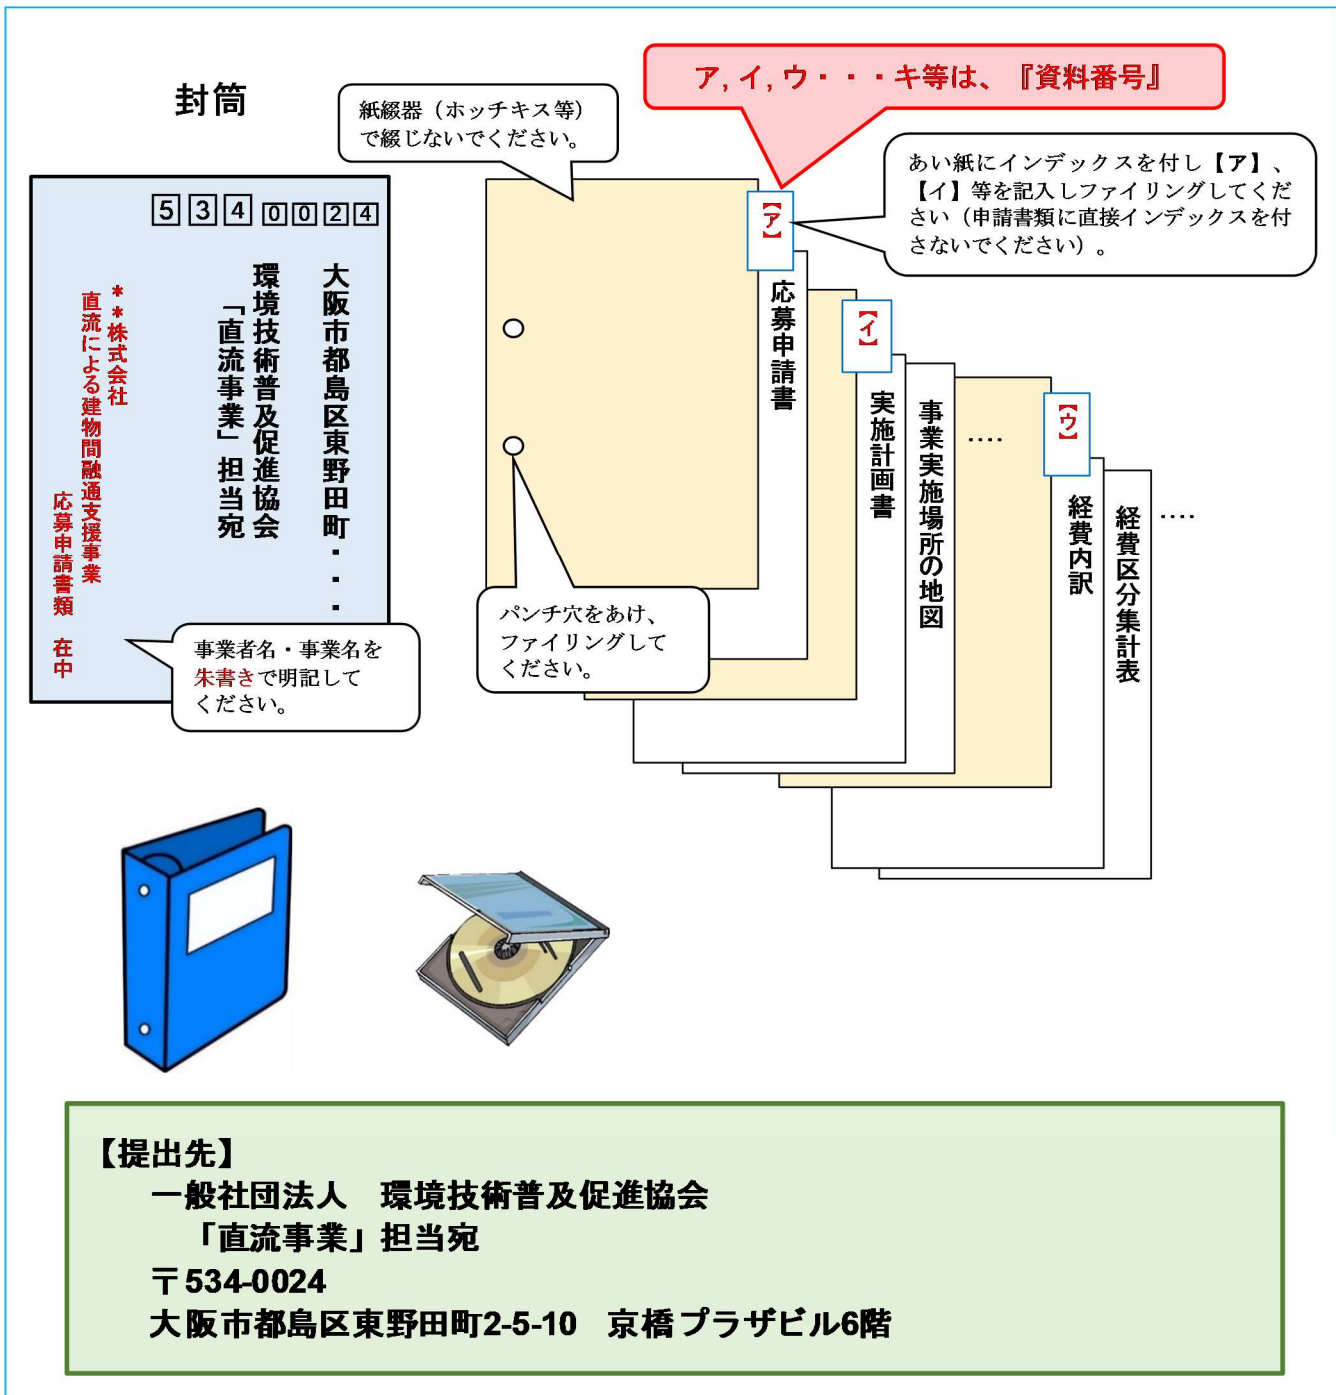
封筒

紙綴器（ホッチキス等）で綴じないでください。

ア，イ，ウ・・・キ等は、『資料番号』

あい紙にインデックスを付し【ア】、【イ】等を記入しファイリングしてください（申請書類に直接インデックスを付さないでください）。

534 0024

大阪市都島区東野田町・・・

環境技術普及促進協会
「直流事業」担当宛

＊＊株式会社
直流による建物間融通支援事業
応募申請書類　在中

事業者名・事業名を朱書きで明記してください。

【ア】
応募申請書

【イ】
実施計画書

事業実施場所の地図

....

【ウ】
経費内訳

経費区分集計表

....

パンチ穴をあけ、ファイリングしてください。

【提出先】
一般社団法人　環境技術普及促進協会
「直流事業」担当宛
〒534-0024
大阪市都島区東野田町2-5-10　京橋プラザビル6階